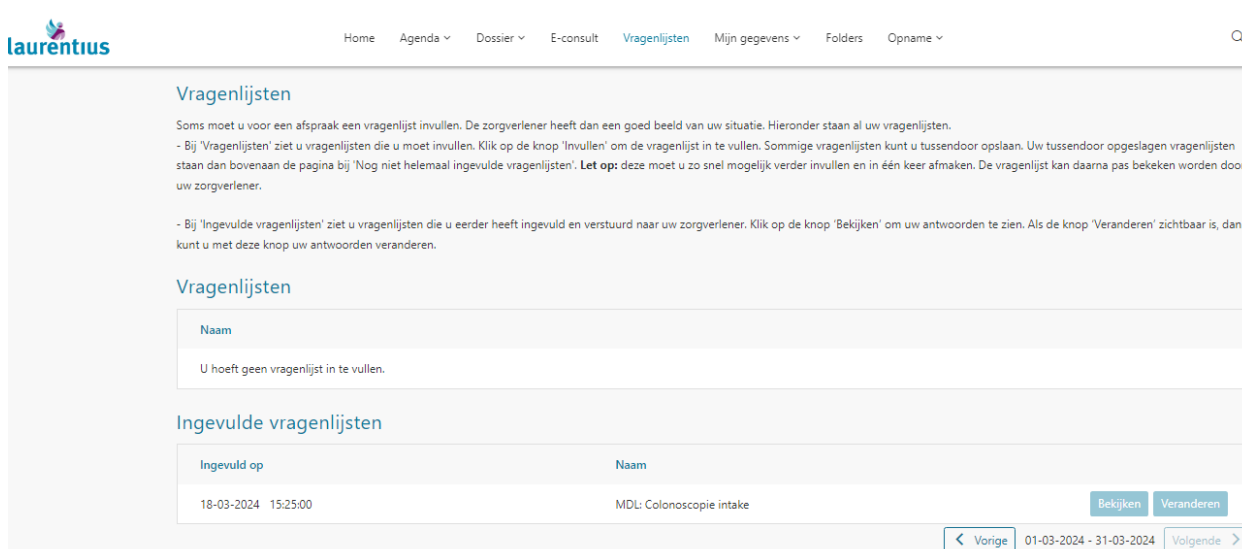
laurentius

Home Agenda Dossier E-consult Vragenlijsten Mijn gegevens Folders Opname

Vragenlijsten

Soms moet u voor een afspraak een vragenlijst invullen. De zorgverlener heeft dan een goed beeld van uw situatie. Hieronder staan al uw vragenlijsten.
- Bij 'Vragenlijsten' ziet u vragenlijsten die u moet invullen. Klik op de knop 'Invullen' om de vragenlijst in te vullen. Sommige vragenlijsten kunt u tussendoor opslaan. Uw tussendoor opgeslagen vragenlijsten staan dan bovenaan de pagina bij 'Nog niet helemaal ingevulde vragenlijsten'. **Let op:** deze moet u zo snel mogelijk verder invullen en in één keer afmaken. De vragenlijst kan daarna pas bekeken worden door uw zorgverlener.

- Bij 'Ingevulde vragenlijsten' ziet u vragenlijsten die u eerder heeft ingevuld en verstuurd naar uw zorgverlener. Klik op de knop 'Bekijken' om uw antwoorden te zien. Als de knop 'Veranderen' zichtbaar is, dan kunt u met deze knop uw antwoorden veranderen.

Vragenlijsten

| Naam |
|---|
| U hoeft geen vragenlijst in te vullen. |

Ingevulde vragenlijsten

| Ingevuld op | Naam | |
|---|---|---|
| 18-03-2024 15:25:00 | MDL: Colonoscopie intake | Bekijken Veranderen |

< Vorige 01-03-2024 - 31-03-2024 Volgende >